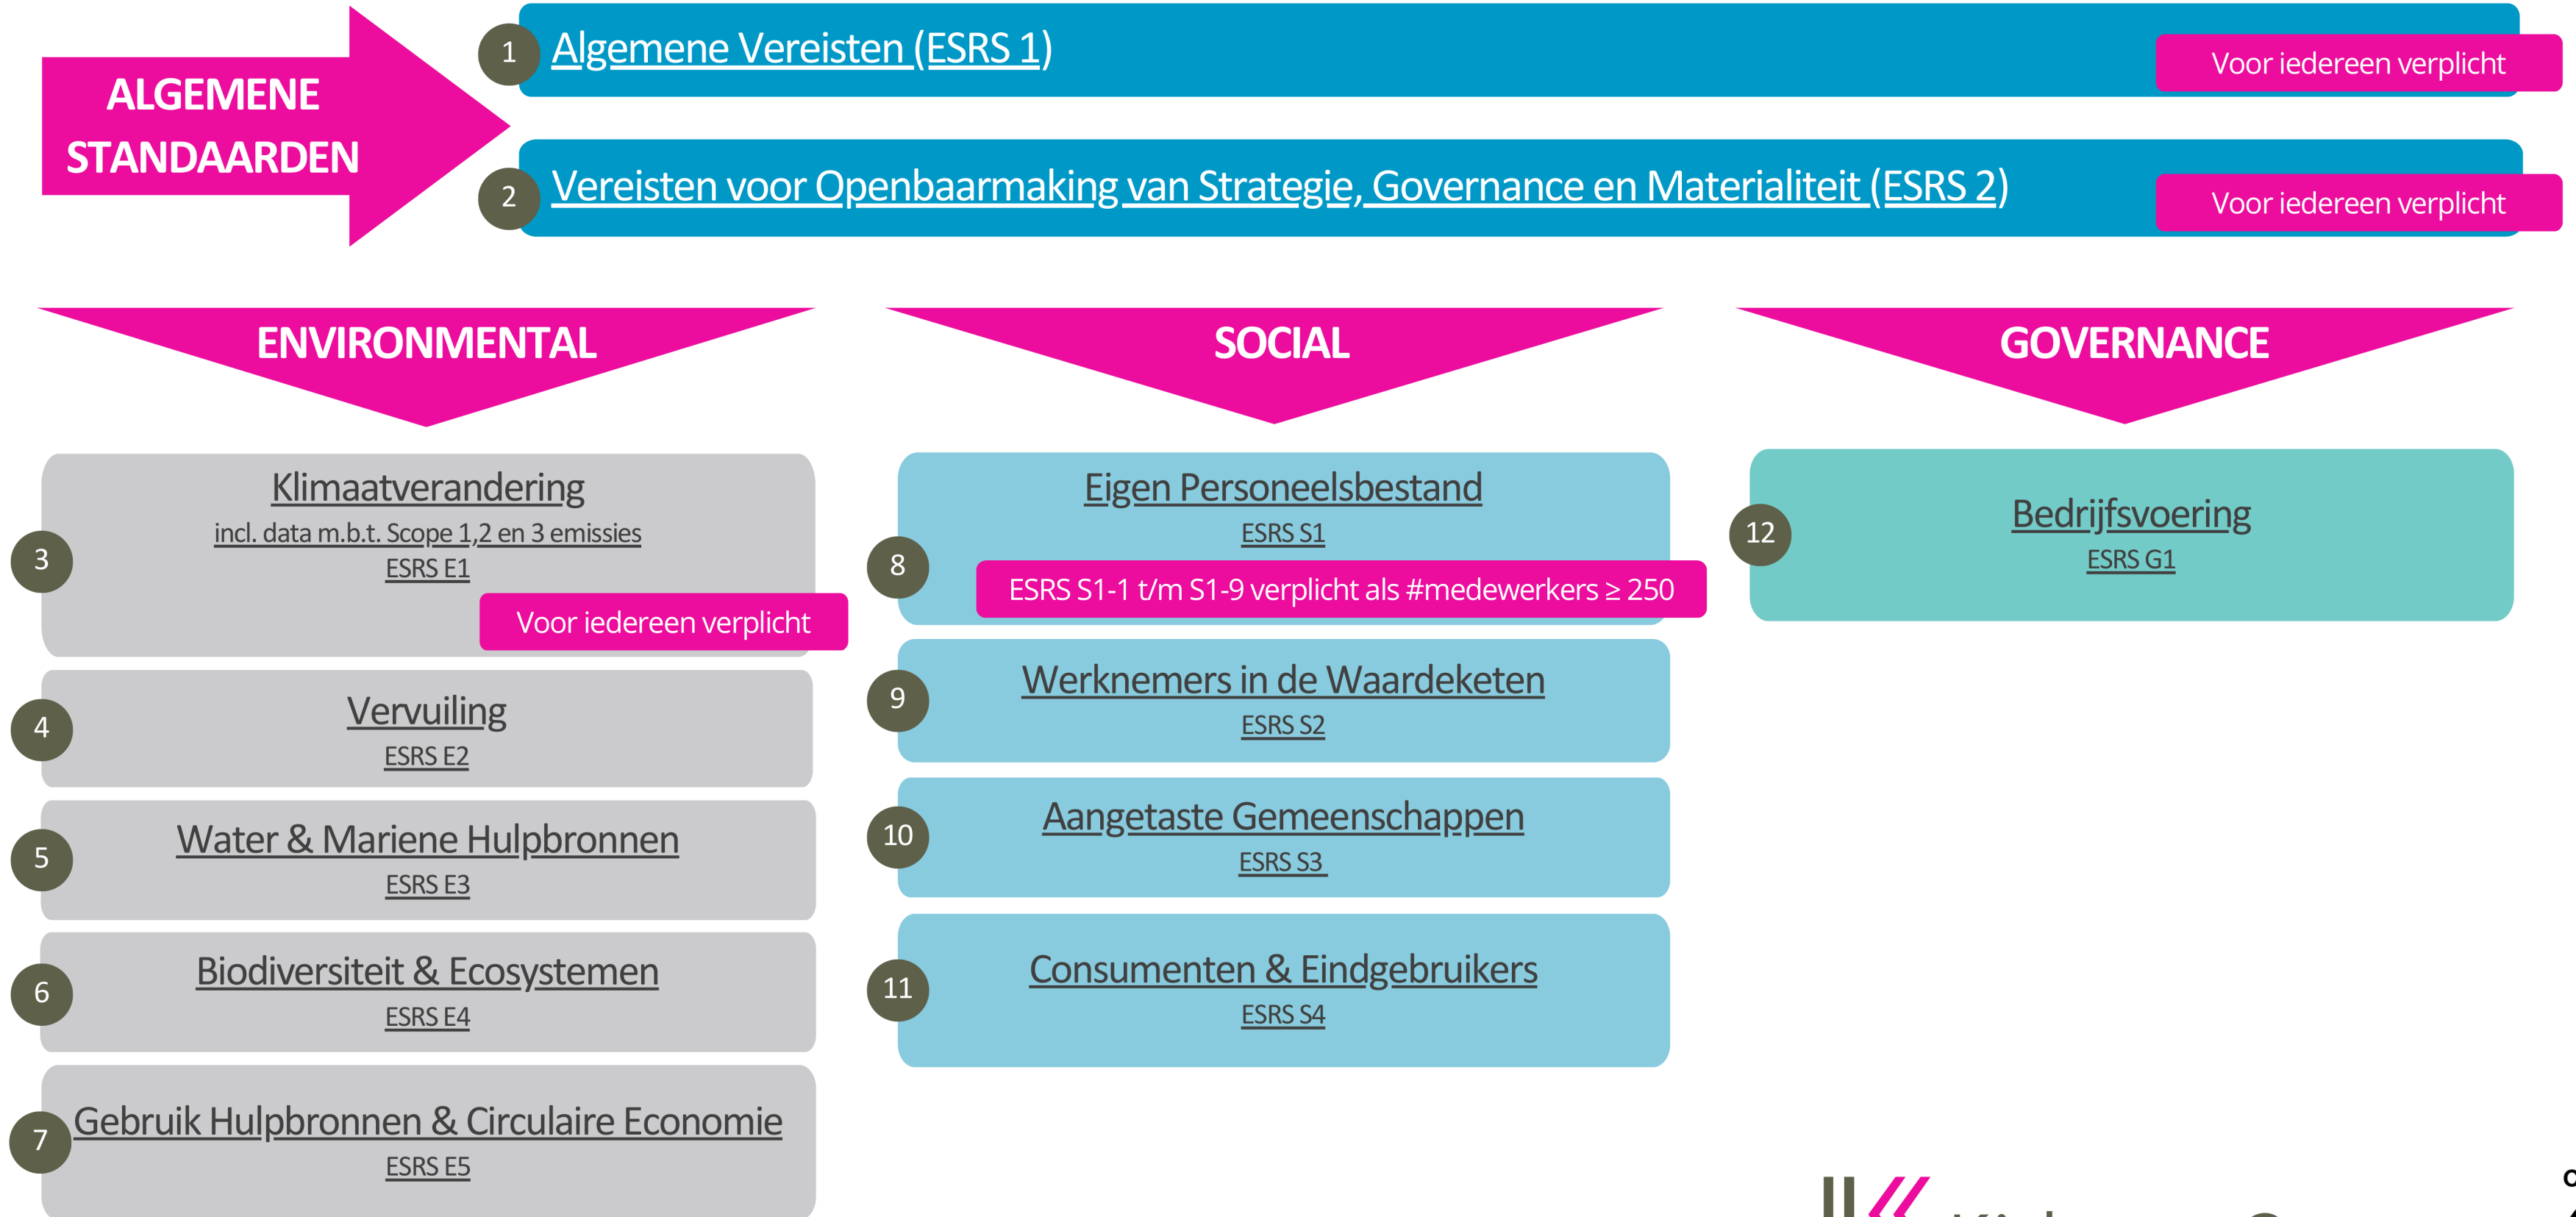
ALGEMENE STANDAARDEN

1 Algemene Vereisten (ESRS 1)
Voor iedereen verplicht

2 Vereisten voor Openbaarmaking van Strategie, Governance en Materialiteit (ESRS 2)
Voor iedereen verplicht

ENVIRONMENTAL

3 Klimaatverandering
incl. data m.b.t. Scope 1,2 en 3 emissies
ESRS E1
Voor iedereen verplicht

4 Vervuiling
ESRS E2

5 Water & Mariene Hulpbronnen
ESRS E3

6 Biodiversiteit & Ecosystemen
ESRS E4

7 Gebruik Hulpbronnen & Circulaire Economie
ESRS E5

SOCIAL

8 Eigen Personeelsbestand
ESRS S1
ESRS S1-1 t/m S1-9 verplicht als #medewerkers ≥ 250

9 Werknemers in de Waardeketen
ESRS S2

10 Aangetaste Gemeenschappen
ESRS S3

11 Consumenten & Eindgebruikers
ESRS S4

GOVERNANCE

12 Bedrijfsvoering
ESRS G1

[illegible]